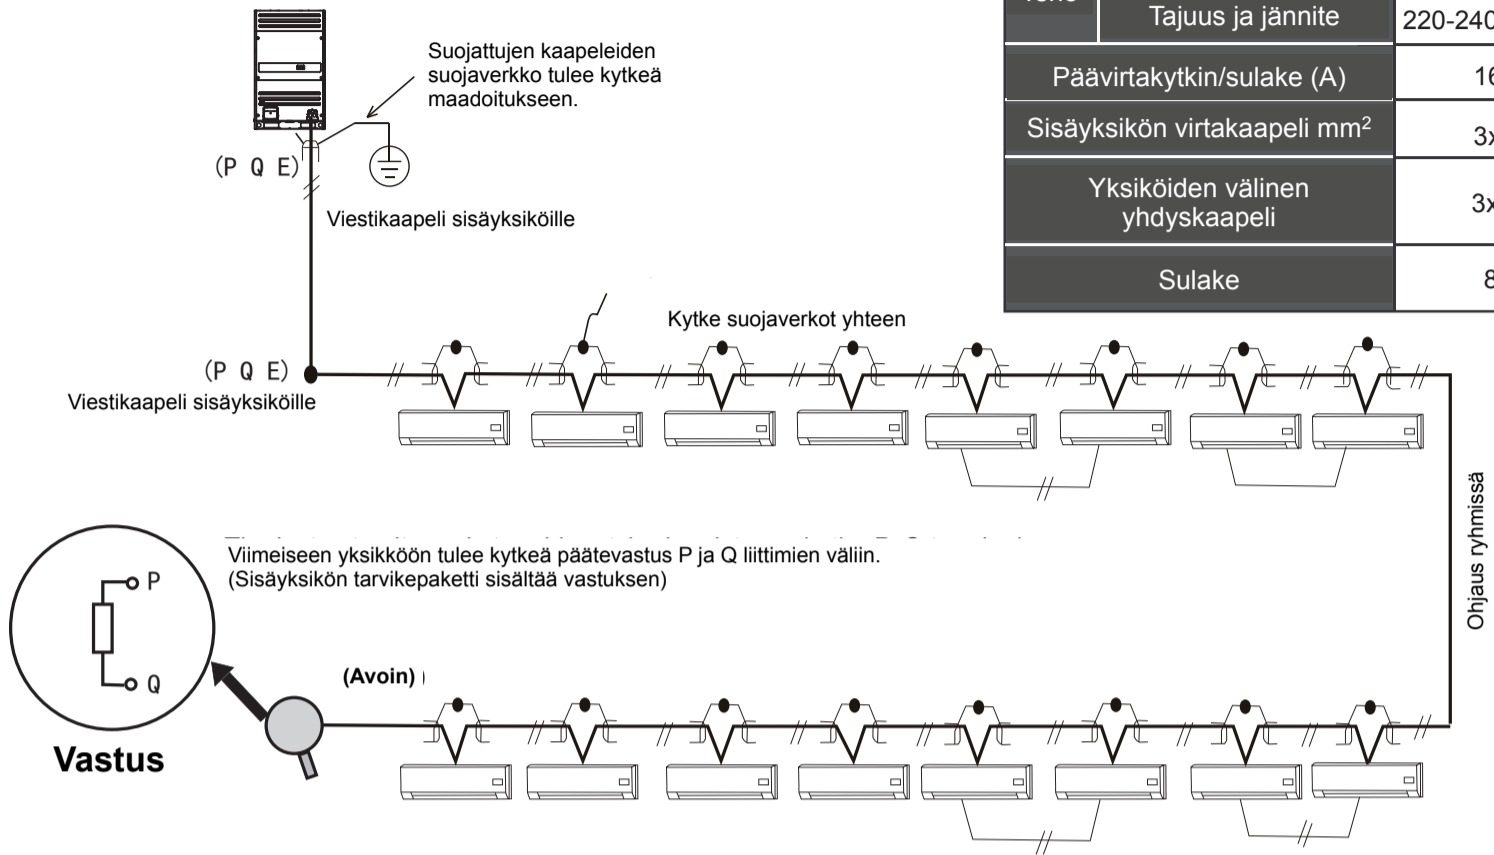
Suojattujen kaapeleiden suojaverkko tulee kytkeä maadoitukseen.

(P Q E)

Viestikaapeli sisäyksiköille

| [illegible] | Tajuus ja jännite | 220-240 |
|---|---|---|
| Päävirtakytkin/sulake (A) | | 16 |
| Sisäyksikön virtakaapeli mm$^2$ | | 3x |
| Yksiköiden välinen yhdyskaapeli | | 3x |
| Sulake | | 8 |

Kytke suojaverkot yhteen

(P Q E)
Viestikaapeli sisäyksiköille

Ohjaus ryhmissä

Viimeiseen yksikköön tulee kytkeä päätevastus P ja Q liittimien väliin. (Sisäyksikön tarvikepaketti sisältää vastuksen)

P
Q
Vastus

(Avoin)